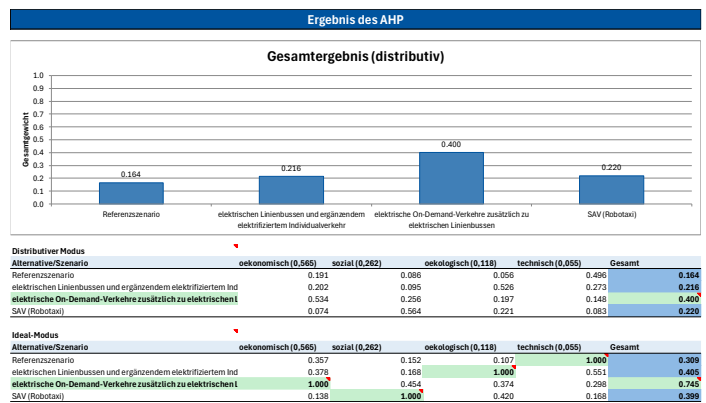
Ergebnis des AHP

Gesamtergebnis (distributiv)

Gesamtgewicht

1.0
0.9
0.8
0.7
0.6
0.5
0.4
0.3
0.2
0.1
0.0

0.164
0.216
0.400
0.220

Referenzszenario
elektrischen Linienbussen und ergänzendem elektrifiziertem Individualverkehr
elektrische On-Demand-Verkehre zusätzlich zu elektrischen Linienbussen
SAV (Robotaxi)

Distributiver Modus

| Alternative/Szenario | oekonomisch (0,565) | sozial (0,262) | oekologisch (0,118) | technisch (0,055) | Gesamt |
|---|---|---|---|---|---|
| Referenzszenario | 0.191 | 0.086 | 0.056 | 0.496 | 0.164 |
| elektrischen Linienbussen und ergänzendem elektrifiziertem Ind | 0.202 | 0.095 | 0.526 | 0.273 | 0.216 |
| elektrische On-Demand-Verkehre zusätzlich zu elektrischen l | 0.534 | 0.256 | 0.197 | 0.148 | 0.400 |
| SAV (Robotaxi) | 0.074 | 0.564 | 0.221 | 0.083 | 0.220 |

Ideal-Modus

| Alternative/Szenario | oekonomisch (0,565) | sozial (0,262) | oekologisch (0,118) | technisch (0,055) | Gesamt |
|---|---|---|---|---|---|
| Referenzszenario | 0.357 | 0.152 | 0.107 | 1.000 | 0.309 |
| elektrischen Linienbussen und ergänzendem elektrifiziertem Ind | 0.378 | 0.168 | 1.000 | 0.551 | 0.405 |
| elektrische On-Demand-Verkehre zusätzlich zu elektrischen l | 1.000 | 0.454 | 0.374 | 0.298 | 0.745 |
| SAV (Robotaxi) | 0.138 | 1.000 | 0.420 | 0.168 | 0.399 |